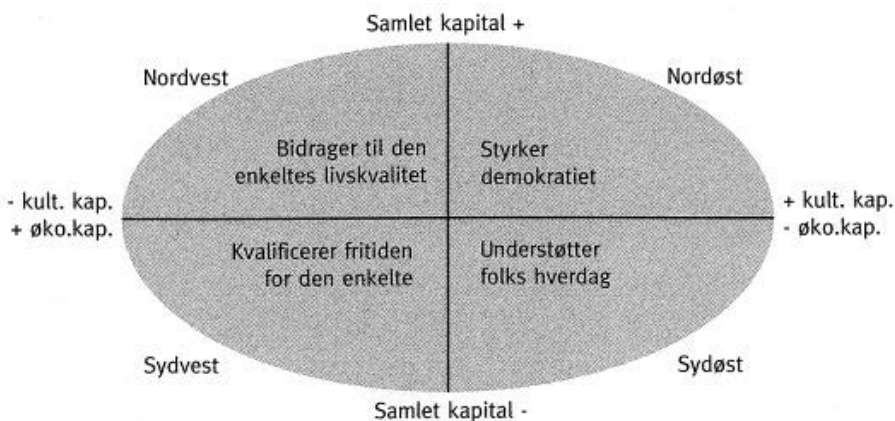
Samlet kapital +

Nordvest

Nordøst

Bidrager til den enkeltes livskvalitet

Styrker demokratiet

- kult. kap.
+ øko.kap.

+ kult. kap.
- øko.kap.

Kvalificerer fritiden for den enkelte

Understøtter folks hverdag

Sydvest

Sydøst

Samlet kapital -